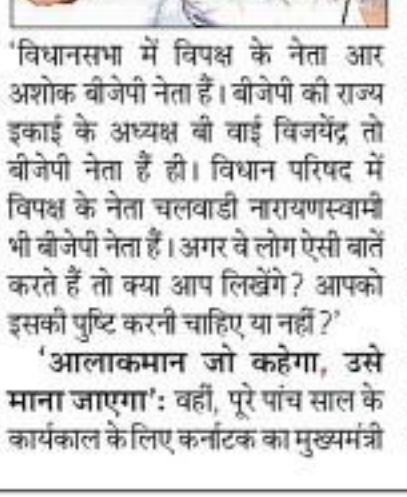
'विधानसभा में विपक्ष के नेता आर अशोक बीजेपी नेता हैं। बीजेपी की राज्य इकाई के अध्यक्ष बी वाई विजयेंद्र तो बीजेपी नेता हैं ही। विधान परिषद में विपक्ष के नेता चलवाडी नारायणस्वामी भी बीजेपी नेता हैं। अगर वे लोग ऐसी बातें करते हैं तो क्या आप लिखेंगे? आपको इसकी पुष्टि करनी चाहिए या नहीं?'

'आलाकमान जो कहेगा, उसे माना जाएगा': वहीं, पूरे पांच साल के कार्यकाल के लिए कर्नाटक का मुख्यमंत्री